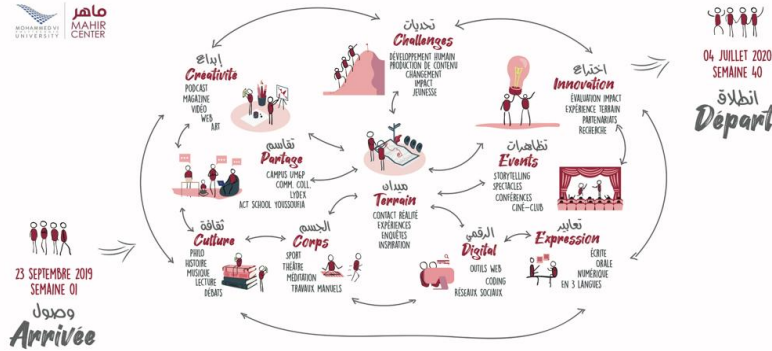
MOHAMMED VI POLYTECHNIC UNIVERSITY

ماهر
MAHIR CENTER

تحديات
Challenges
DÉVELOPPEMENT HUMAIN
PRODUCTION DE CONTENU
CHANGEMENT
IMPACT
JEUNESSE

04 JUILLET 2020
SEMAINE 40
انطلاق
Départ

إبداع
Creativité
PODCAST
MAGAZINE
VIDÉO
WEB
ART

اختراع
Innovation
ÉVALUATION IMPACT
EXPÉRIENCE TERRAIN
PARTENARIATS
RECHERCHE

تقاسم
Partage
CAMPUS UM6P
COMM. COLL.
LYDEX
ACT SCHOOL YOUSSOUFIA

تظاهرات
Events
STORYTELLING
SPECTACLES
CONFÉRENCES
CINÉ-CLUB

ميدان
Terrain
CONTACT RÉALITÉ
EXPÉRIENCES
ENQUÊTES
INSPIRATION

ثقافة
Culture
PHILO
HISTOIRE
MUSIQUE
LECTURE
DÉBATS

الجسم
Corps
SPORT
THÉÂTRE
MÉDITATION
TRAVAUX MANUELS

الرقمي
Digital
OUTILS WEB
CODING
RÉSEAUX SOCIAUX

تعابير
Expression
ÉCRITE
ORALE
NUMÉRIQUE
EN 3 LANGUES

23 SEPTEMBRE 2019
SEMAINE 01
وصول
Arrivée